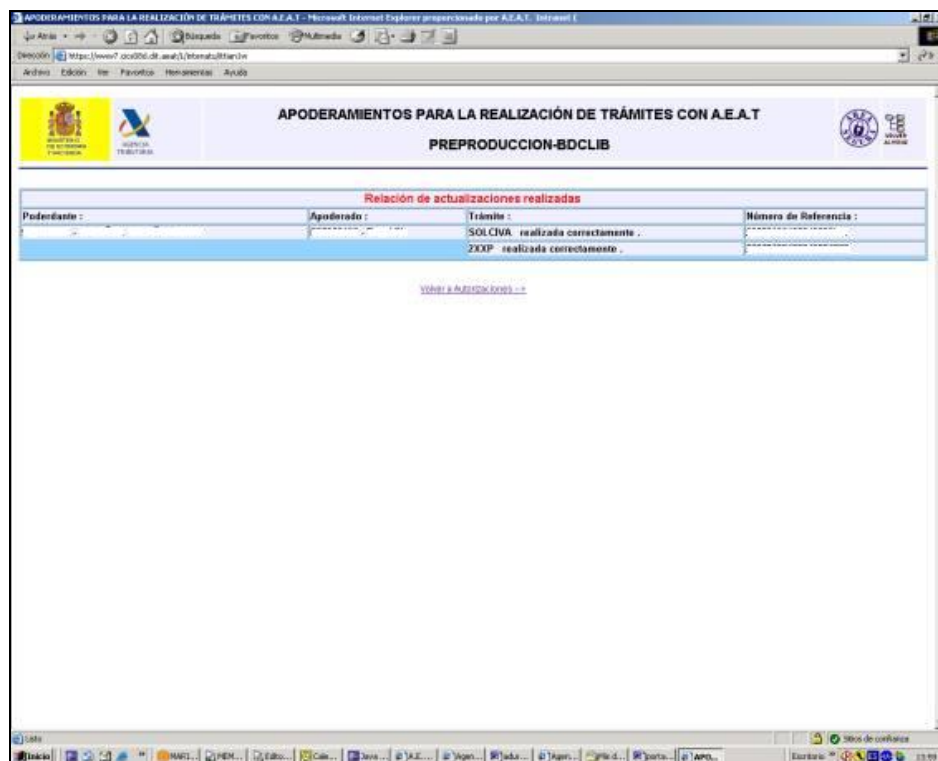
APODERAMIENTOS PARA LA REALIZACIÓN DE TRÁMITES CON A.E.A.T - Microsoft Internet Explorer proporcionado por A.E.A.T. Intranet (

Atrás Búsqueda Favoritos Multimedia

Dirección https://www7.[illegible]

Archivo Edición Ver Favoritos Herramientas Ayuda

MINISTERIO DE ECONOMÍA Y HACIENDA

AGENCIA TRIBUTARIA

APODERAMIENTOS PARA LA REALIZACIÓN DE TRÁMITES CON A.E.A.T

PREPRODUCCION-BDCLIB

VOLVER ALMENÚ

Relación de actualizaciones realizadas

| Poderdante : | Apoderado : | Trámite : | Número de Referencia : |
|---|---|---|---|
| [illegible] | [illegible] | SOLCIVA realizada correctamente . | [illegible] |
| | | ZXXP realizada correctamente . | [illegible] |

Volver a Autorizaciones -->

Listo

Sitios de confianza

Inicio

Escritorio